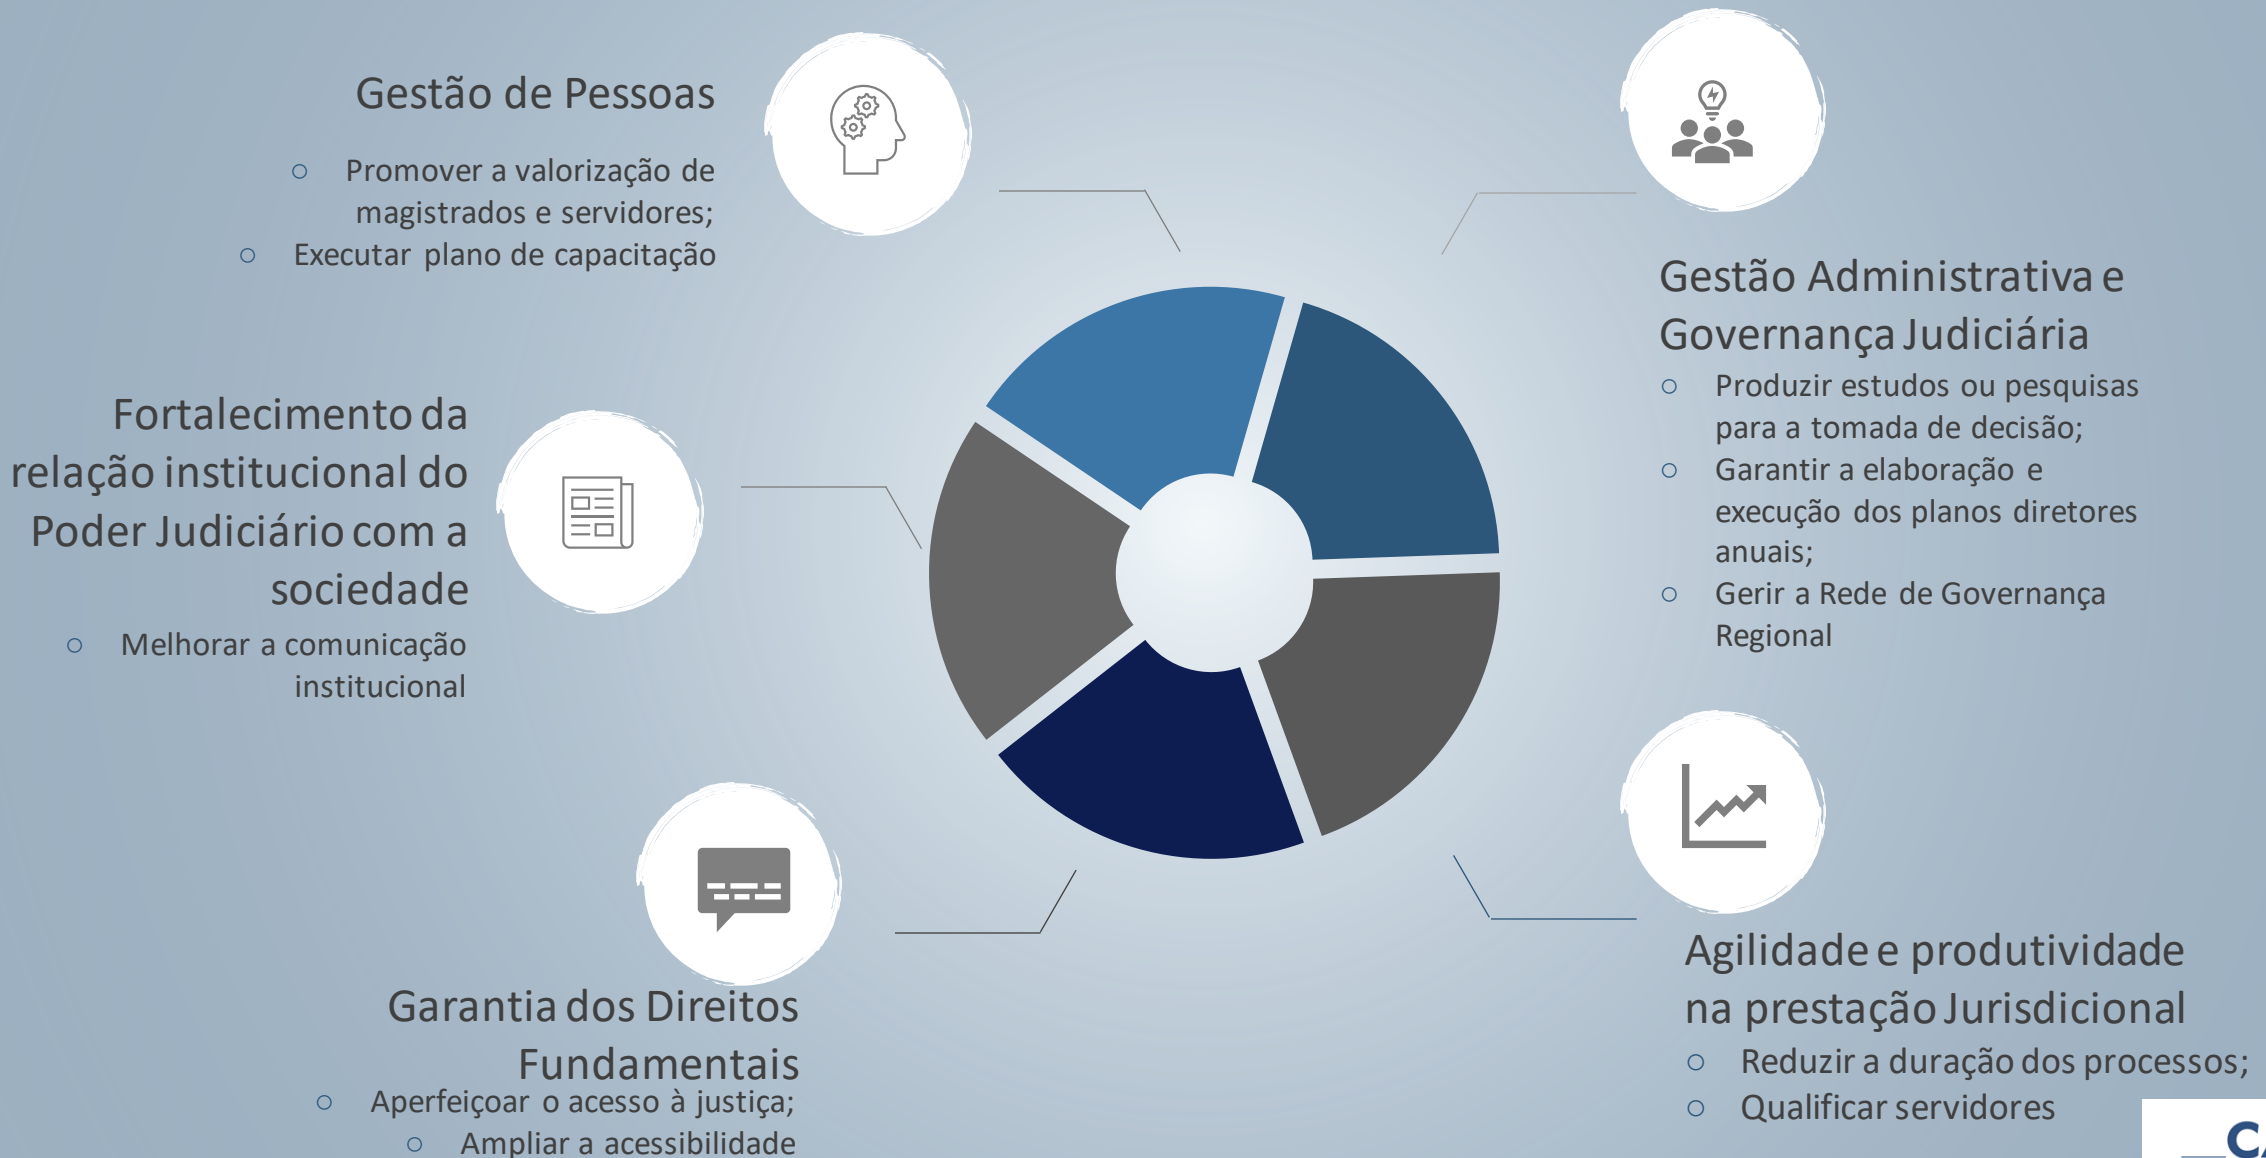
Gestão de Pessoas

- Promover a valorização de magistrados e servidores;
- Executar plano de capacitação

Gestão Administrativa e Governança Judiciária

- Produzir estudos ou pesquisas para a tomada de decisão;
- Garantir a elaboração e execução dos planos diretores anuais;
- Gerir a Rede de Governança Regional

Fortalecimento da relação institucional do Poder Judiciário com a sociedade

- Melhorar a comunicação institucional

Agilidade e produtividade na prestação Jurisdicional

- Reduzir a duração dos processos;
- Qualificar servidores

Garantia dos Direitos Fundamentais

- Aperfeiçoar o acesso à justiça;
- Ampliar a acessibilidade

C